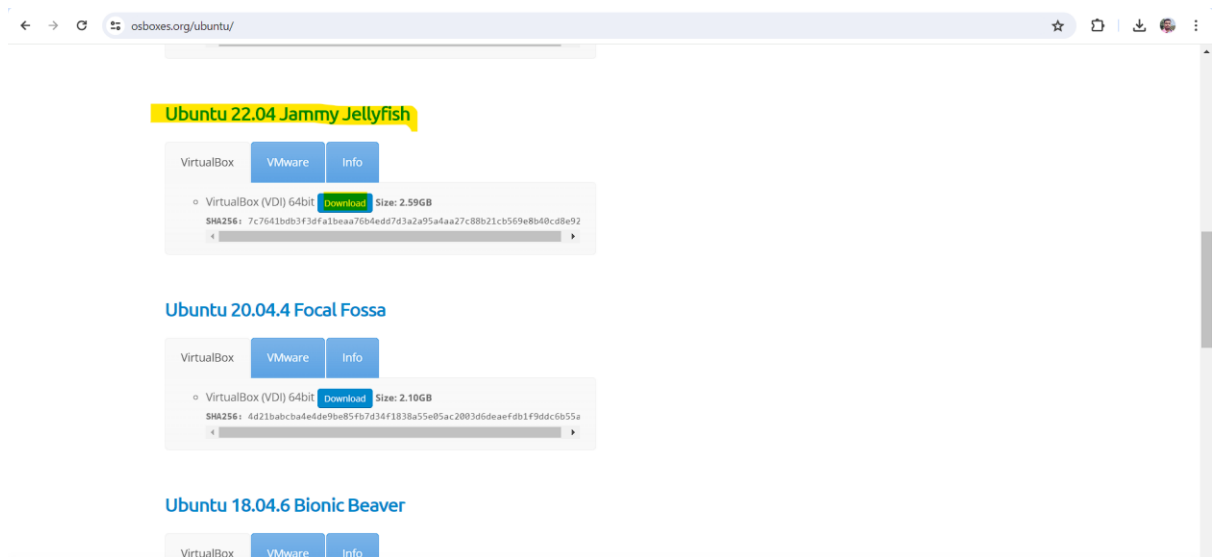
osboxes.org/ubuntu/

Ubuntu 22.04 Jammy Jellyfish

VirtualBox VMware Info

VirtualBox (VDI) 64bit Download Size: 2.59GB
SHA256: 7c7641bdb3f3dfa1beaa76b4edd7d3a2a95a4aa27c88b21cb569e8b40cd8e92

Ubuntu 20.04.4 Focal Fossa

VirtualBox VMware Info

VirtualBox (VDI) 64bit Download Size: 2.10GB
SHA256: 4d21babcba4e4de9be85fb7d34f1838a55e05ac2003d6deaefdb1f9ddc6b55a

Ubuntu 18.04.6 Bionic Beaver

VirtualBox VMware Info